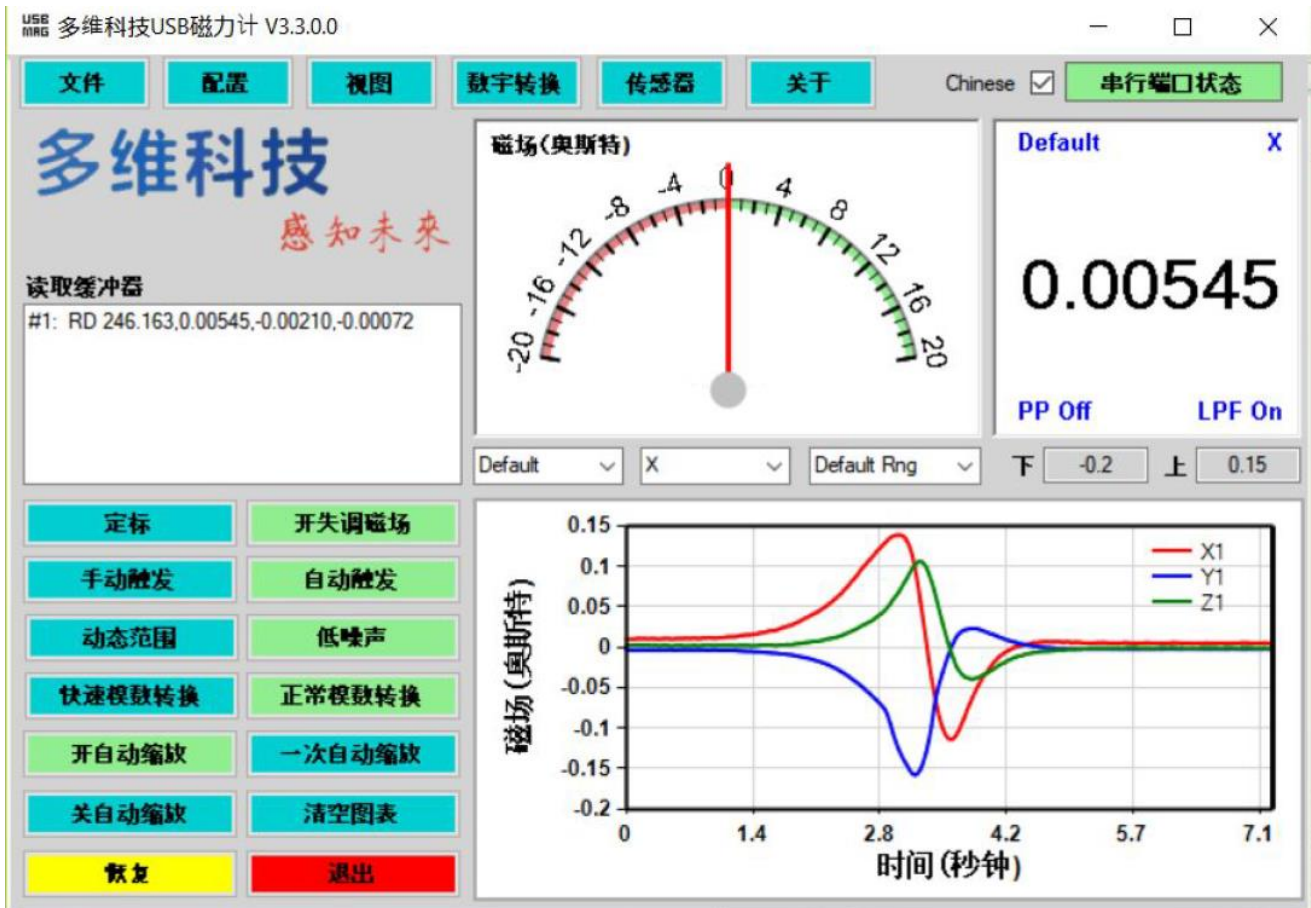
USB MAG 多维科技USB磁力计 V3.3.0.0

文件 配置 视图 数字转换 传感器 关于 Chinese ☑ 串行端口状态

多维科技
感知未来

读取缓冲器
#1: RD 246.163,0.00545,-0.00210,-0.00072

磁场(奥斯特)
-20 -16 -12 -8 -4 0 4 8 12 16 20

Default X
0.00545
PP Off LPF On

Default X Default Rng 下 -0.2 上 0.15

定标 开失调磁场
手动触发 自动触发
动态范围 低噪声
快速模数转换 正常模数转换
开自动缩放 一次自动缩放
关自动缩放 清空图表
恢复 退出

0.15
0.1
0.05
0
-0.05
-0.1
-0.15
-0.2
磁场(奥斯特)
X1
Y1
Z1
0 1.4 2.8 4.2 5.7 7.1
时间(秒钟)